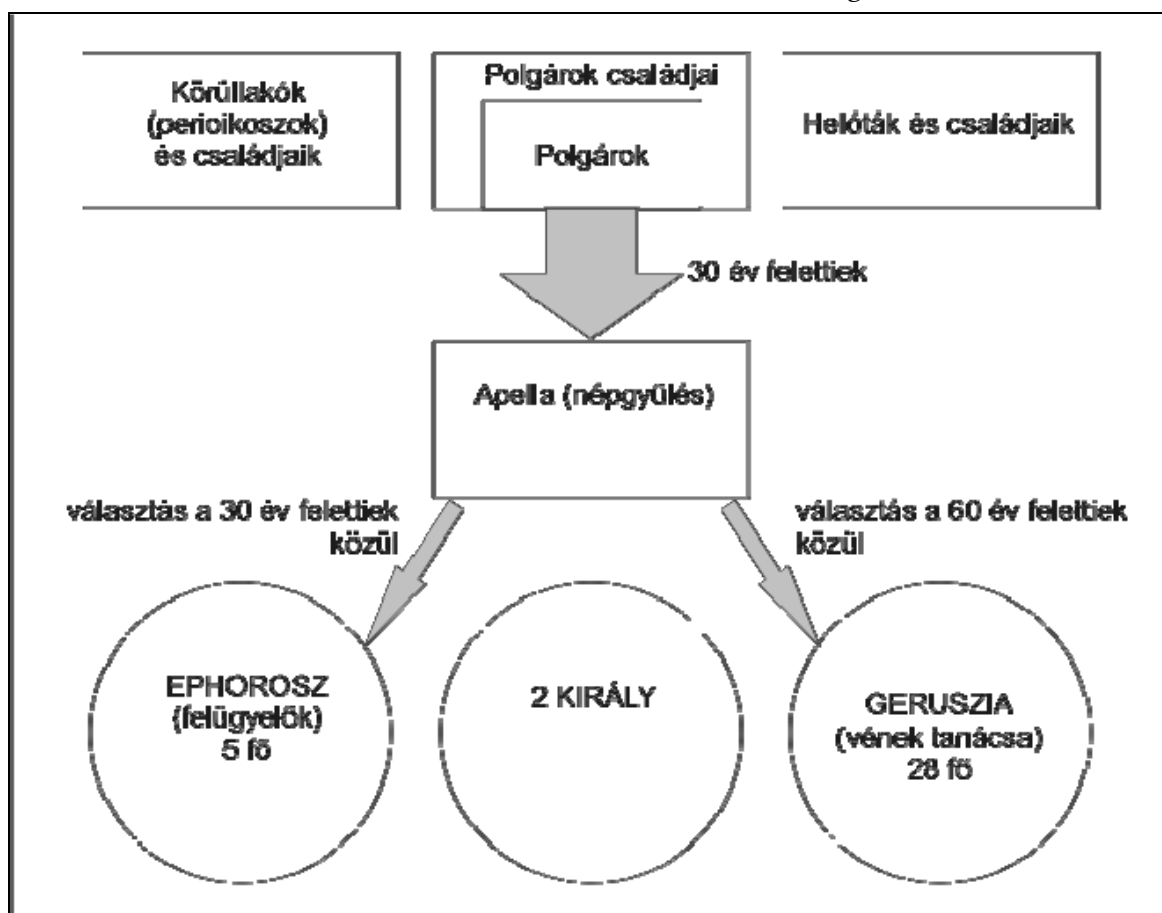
Körüllakók (perioikoszok) és családjaik

Polgárok családjai

Polgárok

Helóták és családjaik

30 év felettiek

Apella (népgyűlés)

választás a 30 év felettiek közül

választás a 60 év felettiek közül

EPHOROSZ (felügyelők) 5 fő

2 KIRÁLY

GERUSZIA (vének tanácsa) 28 fő